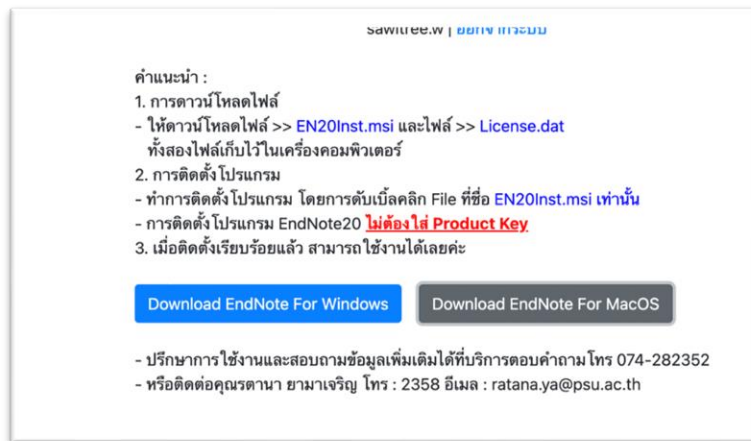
sawitree.w | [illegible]

คำแนะนำ :
1. การดาวน์โหลดไฟล์
- ให้ดาวน์โหลดไฟล์ >> EN20Inst.msi และไฟล์ >> License.dat ทั้งสองไฟล์เก็บไว้ในเครื่องคอมพิวเตอร์
2. การติดตั้งโปรแกรม
- ทำการติดตั้งโปรแกรม โดยการดับเบิ้ลคลิก File ที่ชื่อ EN20Inst.msi เท่านั้น
- การติดตั้งโปรแกรม EndNote20 ไม่ต้องใส่ Product Key
3. เมื่อติดตั้งเรียบร้อยแล้ว สามารถใช้งานได้เลยค่ะ

Download EndNote For Windows

Download EndNote For MacOS

- ปรึกษาการใช้งานและสอบถามข้อมูลเพิ่มเติมได้ที่บริการตอบคำถาม โทร 074-282352
- หรือติดต่อคุณรตานา ยามาเจริญ โทร : 2358 อีเมล : ratana.ya@psu.ac.th